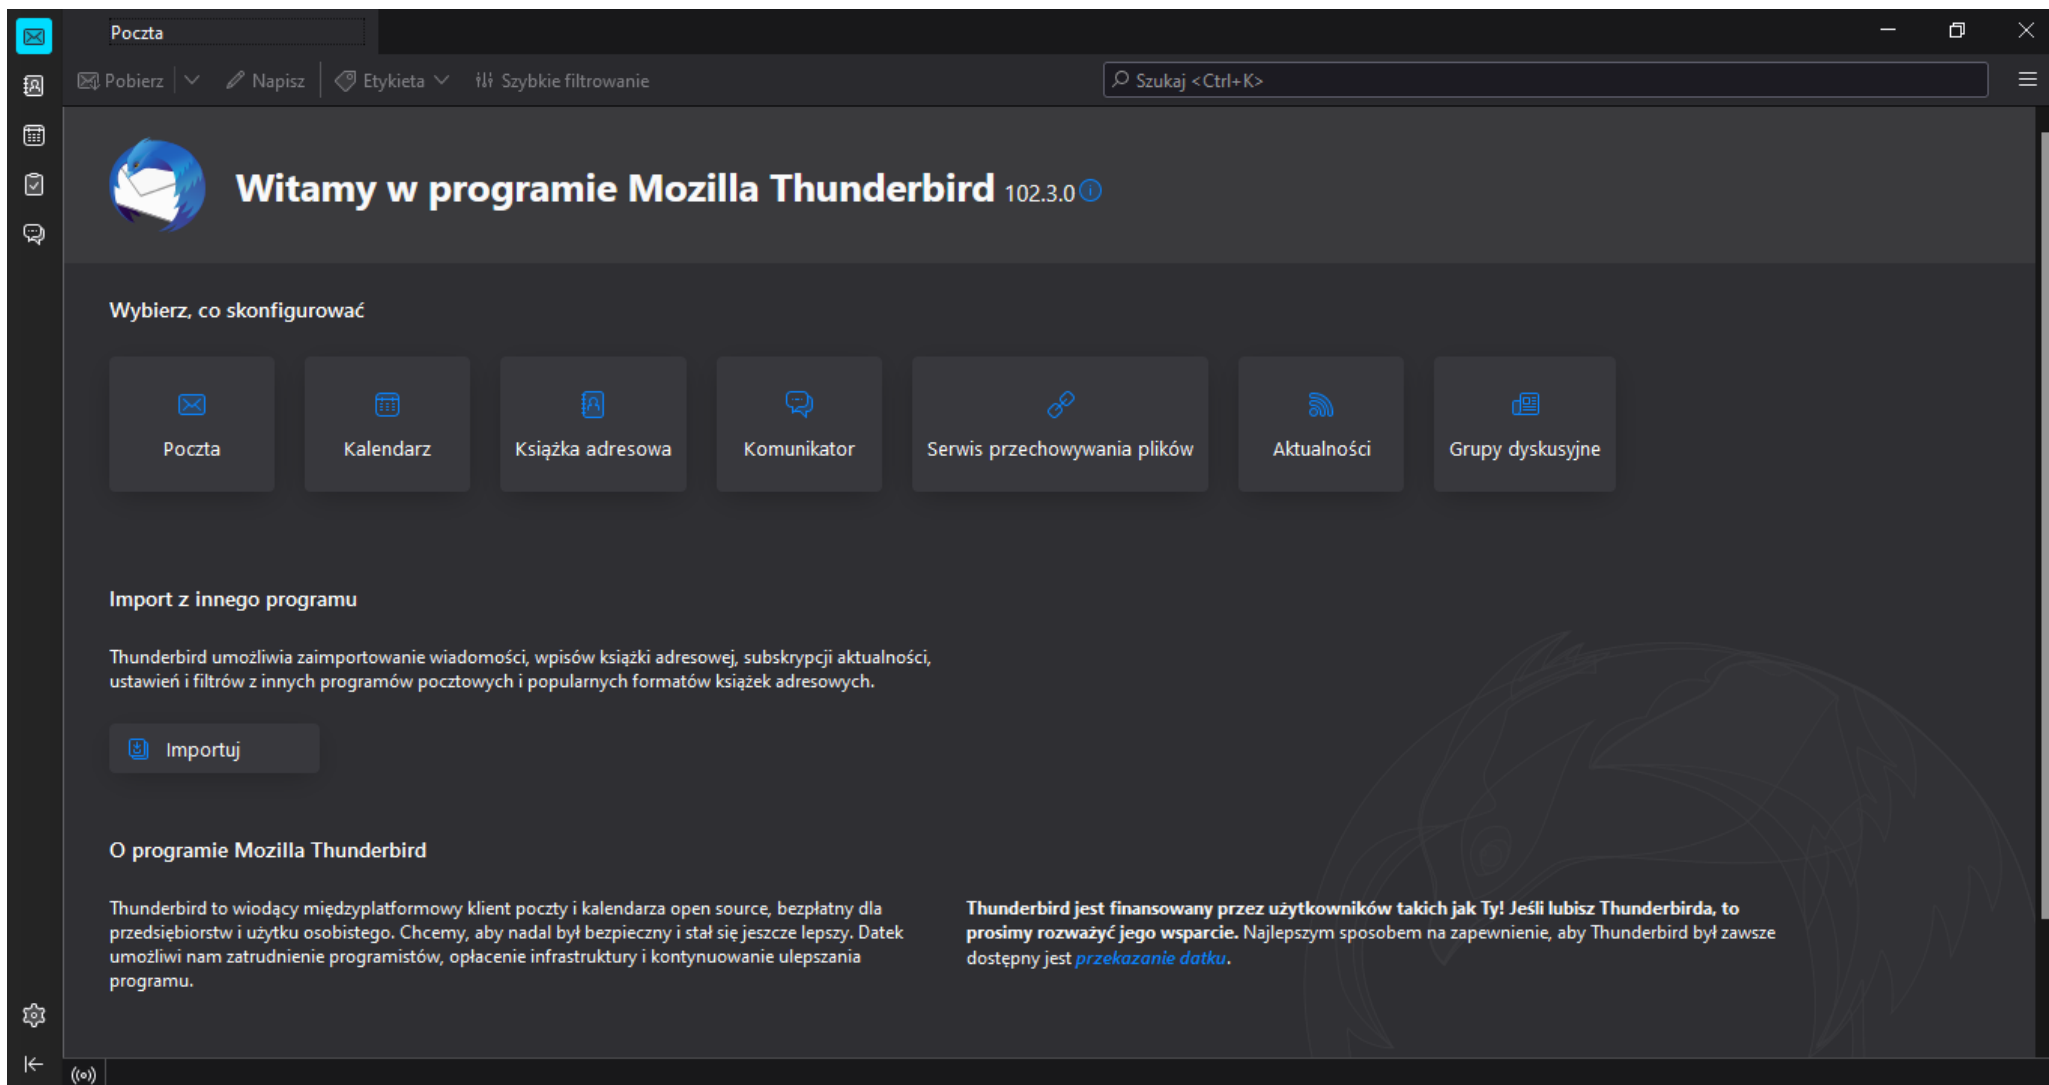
Poczta

Pobierz Napisz Etykieta Szybkie filtrowanie Szukaj <Ctrl+K>

Witamy w programie Mozilla Thunderbird 102.3.0

Wybierz, co skonfigurować

Poczta

Kalendarz

Książka adresowa

Komunikator

Serwis przechowywania plików

Aktualności

Grupy dyskusyjne

Import z innego programu

Thunderbird umożliwia zaimportowanie wiadomości, wpisów książki adresowej, subskrypcji aktualności, ustawień i filtrów z innych programów pocztowych i popularnych formatów książek adresowych.

Importuj

O programie Mozilla Thunderbird

Thunderbird to wiodący międzyplatformowy klient poczty i kalendarza open source, bezpłatny dla przedsiębiorstw i użytku osobistego. Chcemy, aby nadal był bezpieczny i stał się jeszcze lepszy. Datek umożliwi nam zatrudnienie programistów, opłacenie infrastruktury i kontynuowanie ulepszania programu.

**Thunderbird jest finansowany przez użytkowników takich jak Ty! Jeśli lubisz Thunderbirda, to prosimy rozważyć jego wsparcie.** Najlepszym sposobem na zapewnienie, aby Thunderbird był zawsze dostępny jest przekazanie datku.